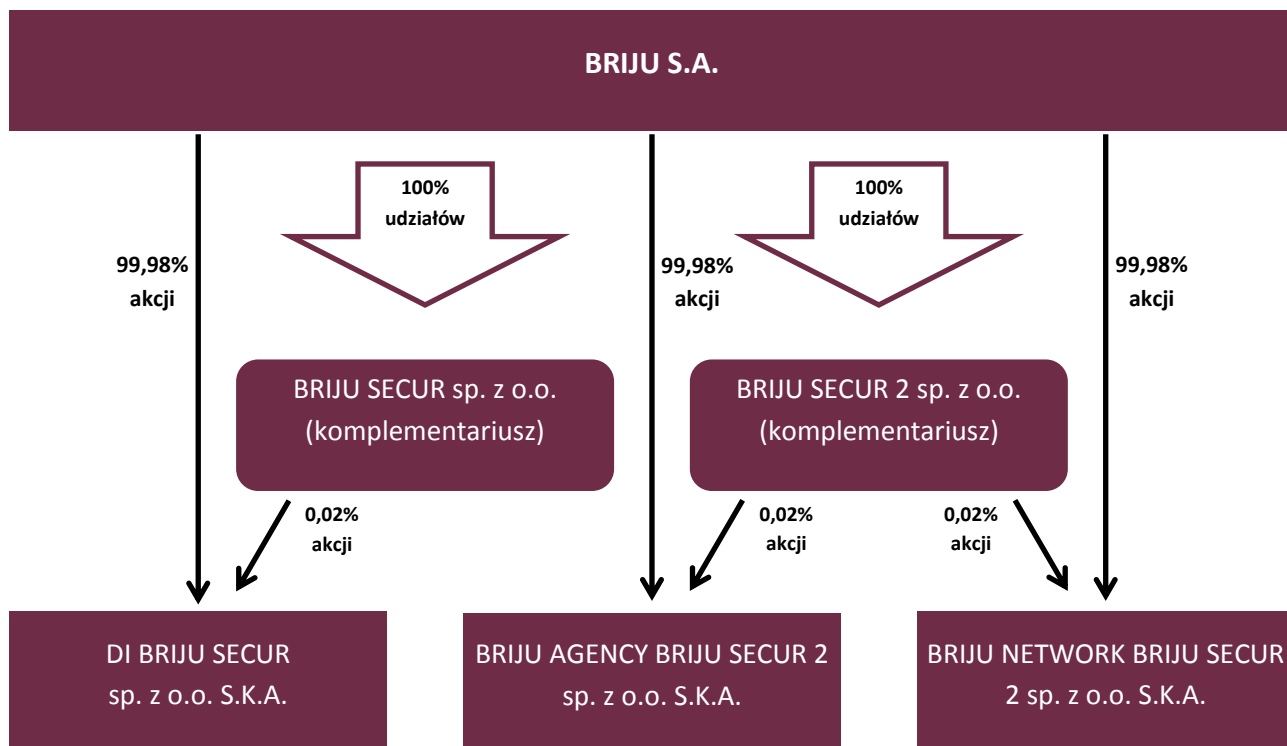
BRIJU S.A.

99,98% akcji

100% udziałów

99,98% akcji

100% udziałów

99,98% akcji

BRIJU SECUR sp. z o.o. (komplementariusz)

BRIJU SECUR 2 sp. z o.o. (komplementariusz)

0,02% akcji

0,02% akcji

0,02% akcji

DI BRIJU SECUR sp. z o.o. S.K.A.

BRIJU AGENCY BRIJU SECUR 2 sp. z o.o. S.K.A.

BRIJU NETWORK BRIJU SECUR 2 sp. z o.o. S.K.A.